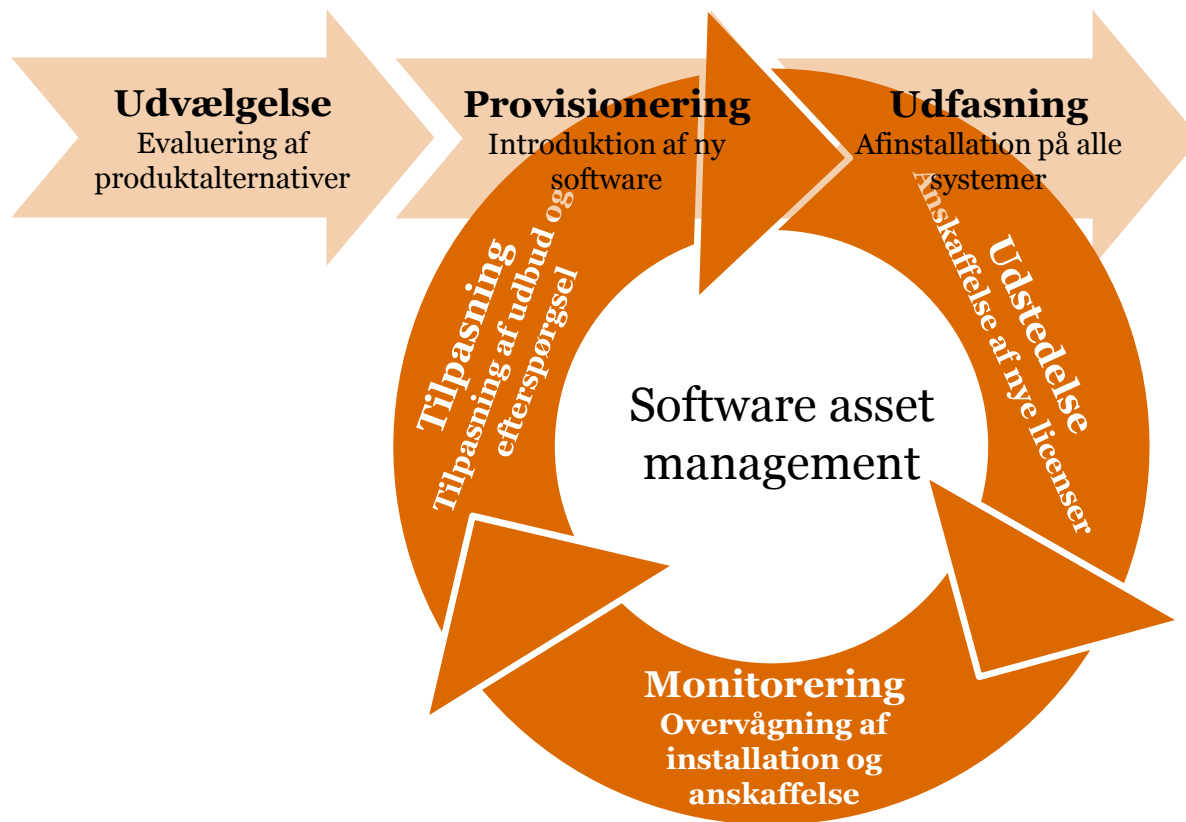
Udvælgelse
Evaluering af produktalternativer

Provisionering
Introduktion af ny software

Udfasning
Afinstallation på alle systemer

Udstedelse
Anskaffelse af nye licenser

Tilpasning
Tilpasning af udbud og efterspørgsel

Software asset management

Monitorering
Overvågning af installation og anskaffelse